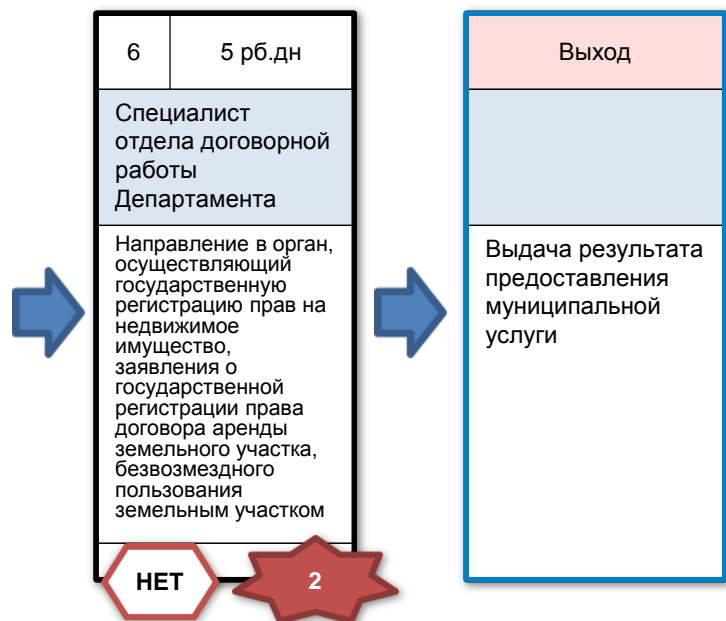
| 6 | 5 рб.дн |
|---|---|

Специалист отдела договорной работы Департамента

Направление в орган, осуществляющий государственную регистрацию прав на недвижимое имущество, заявления о государственной регистрации права договора аренды земельного участка, безвозмездного пользования земельным участком

НЕТ

2

Выход

Выдача результата предоставления муниципальной услуги